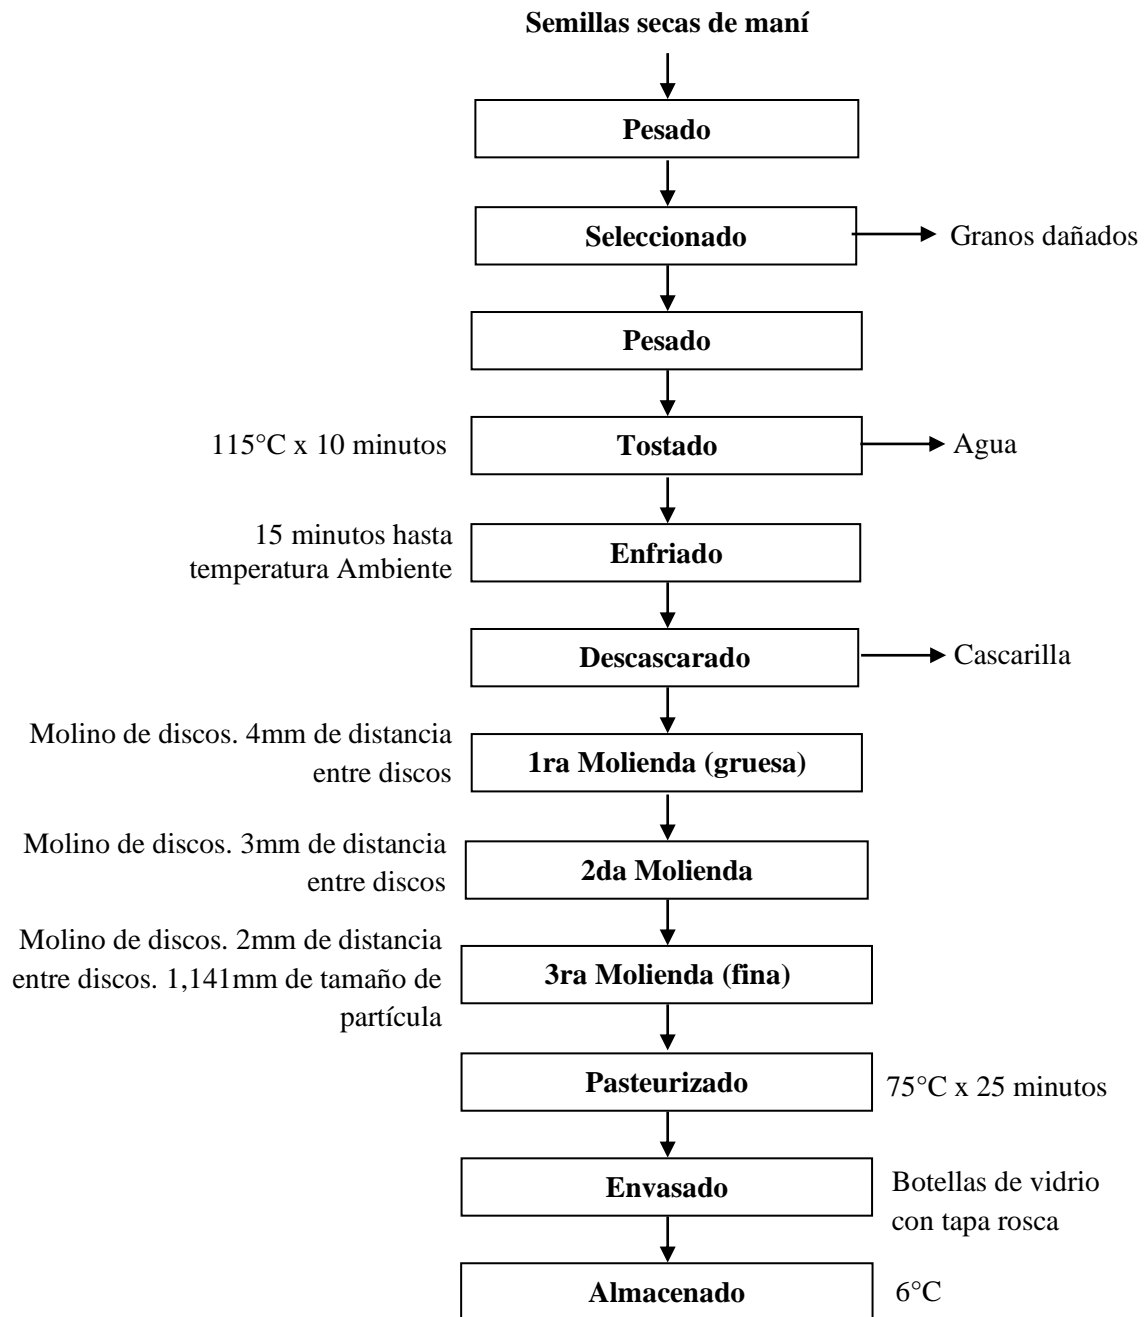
Semillas secas de maní

Pesado

Seleccionado

Granos dañados

Pesado

115°C x 10 minutos

Tostado

Agua

15 minutos hasta temperatura Ambiente

Enfriado

Descascarado

Cascarilla

Molino de discos. 4mm de distancia entre discos

1ra Molienda (gruesa)

Molino de discos. 3mm de distancia entre discos

2da Molienda

Molino de discos. 2mm de distancia entre discos. 1,141mm de tamaño de partícula

3ra Molienda (fina)

Pasteurizado

75°C x 25 minutos

Envasado

Botellas de vidrio con tapa rosca

Almacenado

6°C